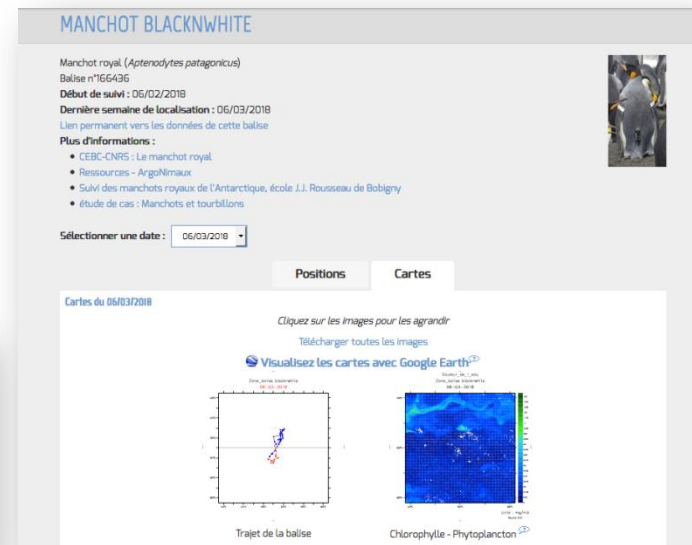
MANCHOT BLACKNWHITE

Manchot royal (Aptenodytes patagonicus)
Balise n°166436
Début de suivi : 06/02/2018
Dernière semaine de localisation : 06/03/2018
Lien permanent vers les données de cette balise
Plus d'informations :

- CEBC-CNRS : Le manchot royal
- Ressources - ArgoNimaux
- Suivi des manchots royaux de l'Antarctique, école J.J. Rousseau de Bobigny
- étude de cas : Manchots et tourbillons

Sélectionner une date : 06/03/2018

Positions | Cartes

Cartes du 06/03/2018

Cliquez sur les images pour les agrandir

Télécharger toutes les images

Visualisez les cartes avec Google Earth

Zone_balise blacknwhite
06-03-2018

Couleur_de_l_eau
Zone_balise blacknwhite
06-03-2018

Trajet de la balise

Chlorophylle - Phytoplancton